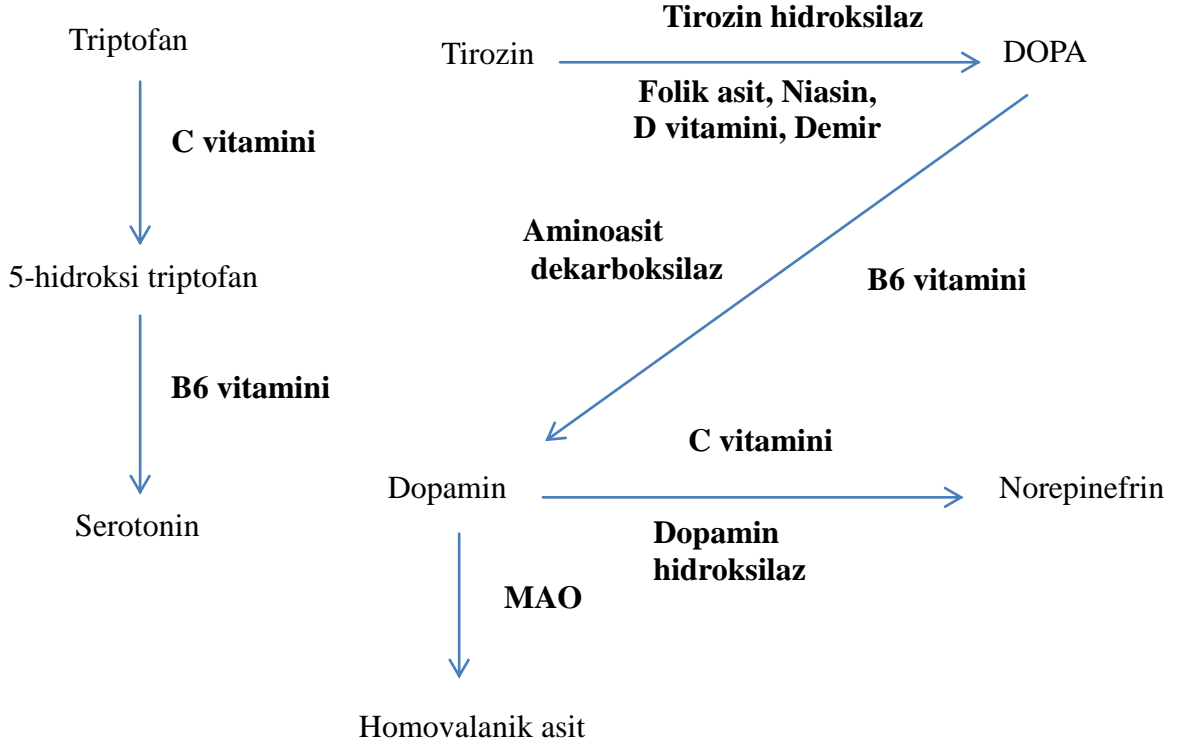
Triptofan

C vitamini

5-hidroksi triptofan

B6 vitamini

Serotonin

Tirozin hidroksilaz

Tirozin

DOPA

Folik asit, Niasin, D vitamini, Demir

Aminoasit dekarboksilaz

B6 vitamini

C vitamini

Dopamin

Norepinefrin

Dopamin hidroksilaz

MAO

Homovalanik asit